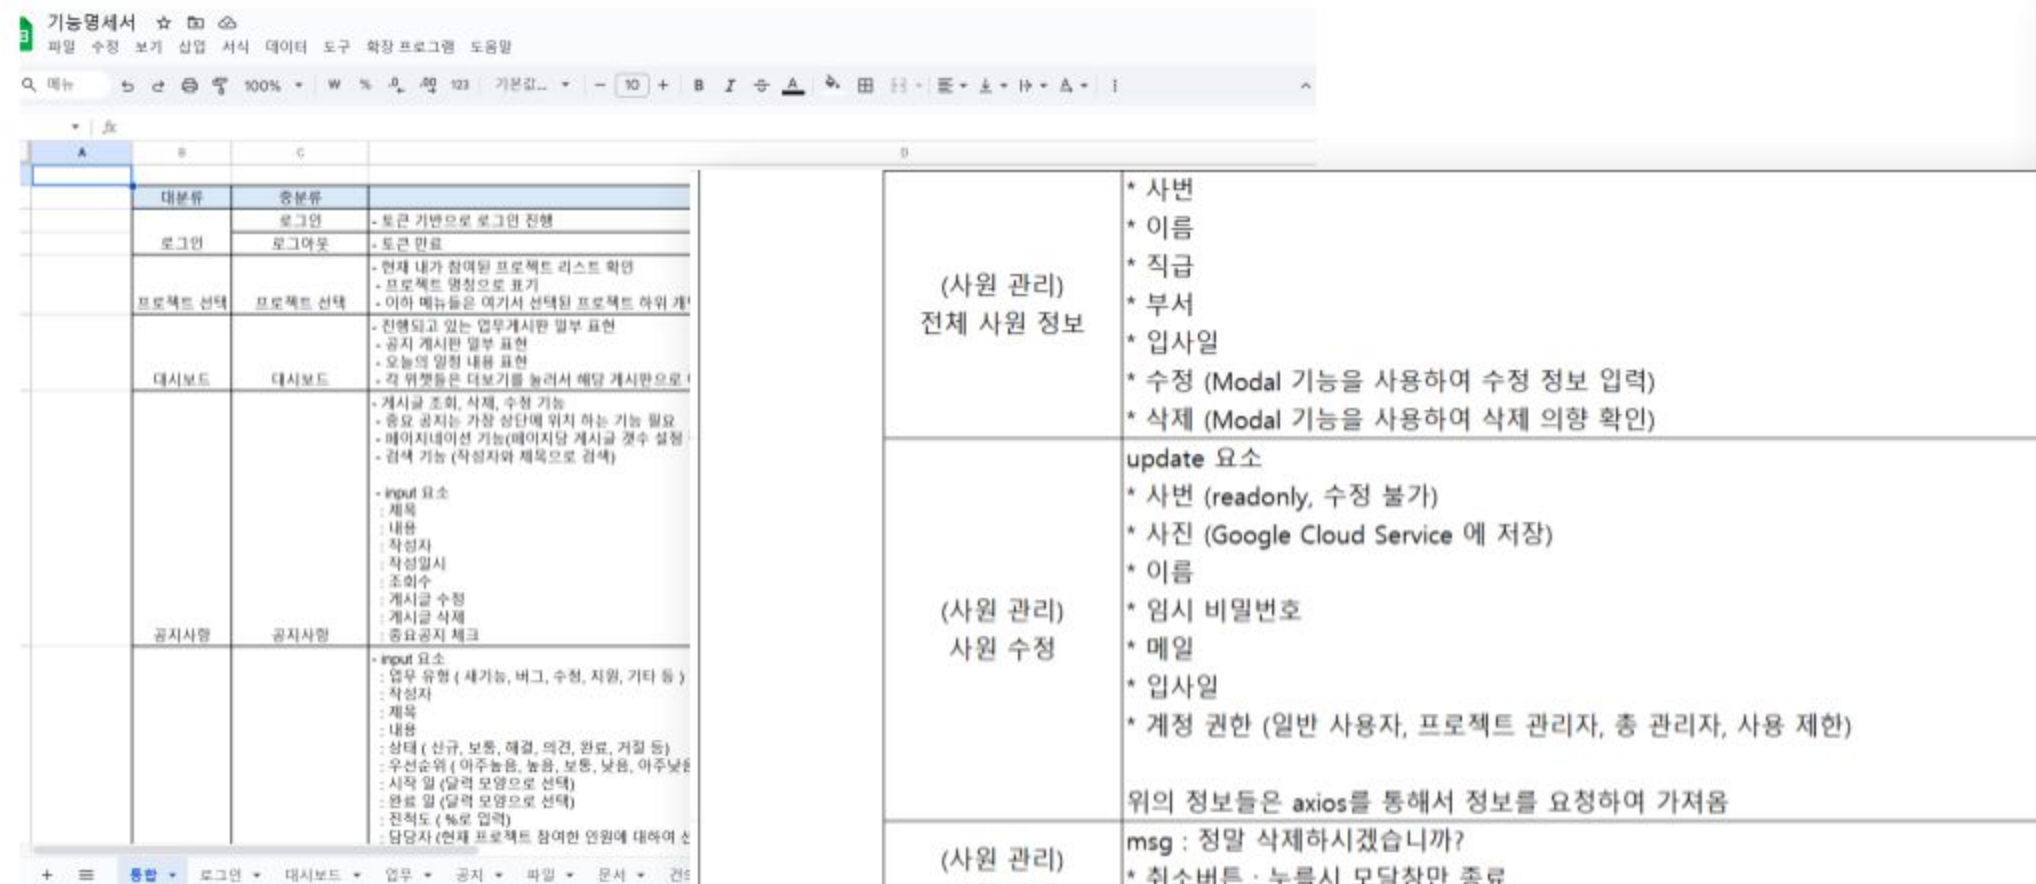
기능명세서

파일 수정 보기 삽입 서식 데이터 도구 확장 프로그램 도움말

메뉴 100% ₩ % 123 기본값... 10 B I A

fx

A B C D

| 대분류 | 중분류 | |
|---|---|---|
| 로그인 | 로그인 | - 토큰 기반으로 로그인 진행 |
| | 로그아웃 | - 토큰 만료 |
| 프로젝트 선택 | 프로젝트 선택 | - 현재 내가 참여된 프로젝트 리스트 확인<br>- 프로젝트 명칭으로 표기<br>- 이하 메뉴들은 여기서 선택된 프로젝트 하위 개 |
| 대시보드 | 대시보드 | - 진행되고 있는 업무게시판 일부 표현<br>- 공지 게시판 일부 표현<br>- 오늘의 일정 내용 표현<br>- 각 위젯들은 더보기를 눌러서 해당 게시판으로 |
| 공지사항 | 공지사항 | - 게시글 조회, 삭제, 수정 기능<br>- 중요 공지는 가장 상단에 위치 하는 기능 필요<br>- 페이지네이션 기능(페이지당 게시글 갯수 설정<br>- 검색 기능 (작성자와 제목으로 검색)<br><br>- input 요소<br>: 제목<br>: 내용<br>: 작성자<br>: 작성일시<br>: 조회수<br>: 게시글 수정<br>: 게시글 삭제<br>: 중요공지 체크 |
| | | - input 요소<br>: 업무 유형 ( 새기능, 버그, 수정, 지원, 기타 등 )<br>: 작성자<br>: 제목<br>: 내용<br>: 상태 ( 신규, 보류, 해결, 의견, 완료, 거절 등)<br>: 우선순위 ( 아주높음, 높음, 보통, 낮음, 아주낮<br>: 시작 일 (달력 모양으로 선택)<br>: 완료 일 (달력 모양으로 선택)<br>: 진척도 ( %로 입력)<br>: 담당자 (현재 프로젝트 참여한 인원에 대하여 |

+ ≡ 통합 로그인 대시보드 업무 공지 파일 문서 견

| | |
|---|---|
| (사원 관리)<br>전체 사원 정보 | * 사번<br>* 이름<br>* 직급<br>* 부서<br>* 입사일<br>* 수정 (Modal 기능을 사용하여 수정 정보 입력)<br>* 삭제 (Modal 기능을 사용하여 삭제 의향 확인) |
| (사원 관리)<br>사원 수정 | update 요소<br>* 사번 (readonly, 수정 불가)<br>* 사진 (Google Cloud Service 에 저장)<br>* 이름<br>* 임시 비밀번호<br>* 메일<br>* 입사일<br>* 계정 권한 (일반 사용자, 프로젝트 관리자, 총 관리자, 사용 제한)<br><br>위의 정보들은 axios를 통해서 정보를 요청하여 가져옴 |
| (사원 관리) | msg : 정말 삭제하시겠습니까?<br>* 취소버튼 : 누를시 모달창만 종료 |